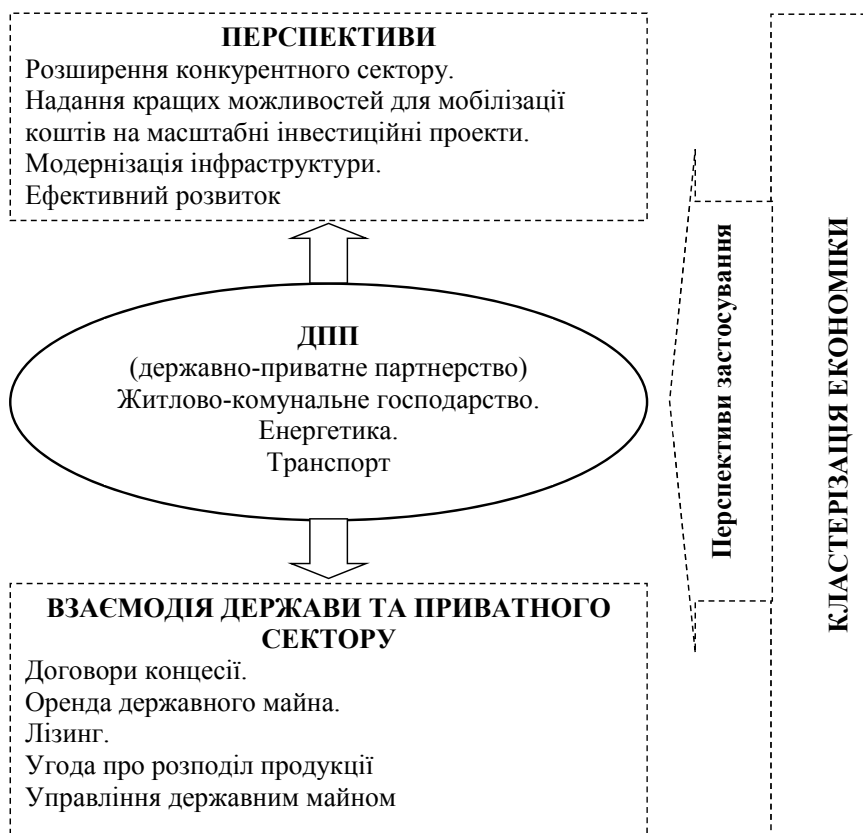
ПЕРСПЕКТИВИ
Розширення конкурентного сектору.
Надання кращих можливостей для мобілізації коштів на масштабні інвестиційні проекти.
Модернізація інфраструктури.
Ефективний розвиток

ДПП
(державно-приватне партнерство)
Житлово-комунальне господарство.
Енергетика.
Транспорт

ВЗАЄМОДІЯ ДЕРЖАВИ ТА ПРИВАТНОГО СЕКТОРУ
Договори концесії.
Оренда державного майна.
Лізинг.
Угода про розподіл продукції
Управління державним майном

Перспективи застосування

КЛАСТЕРИЗАЦІЯ ЕКОНОМІКИ